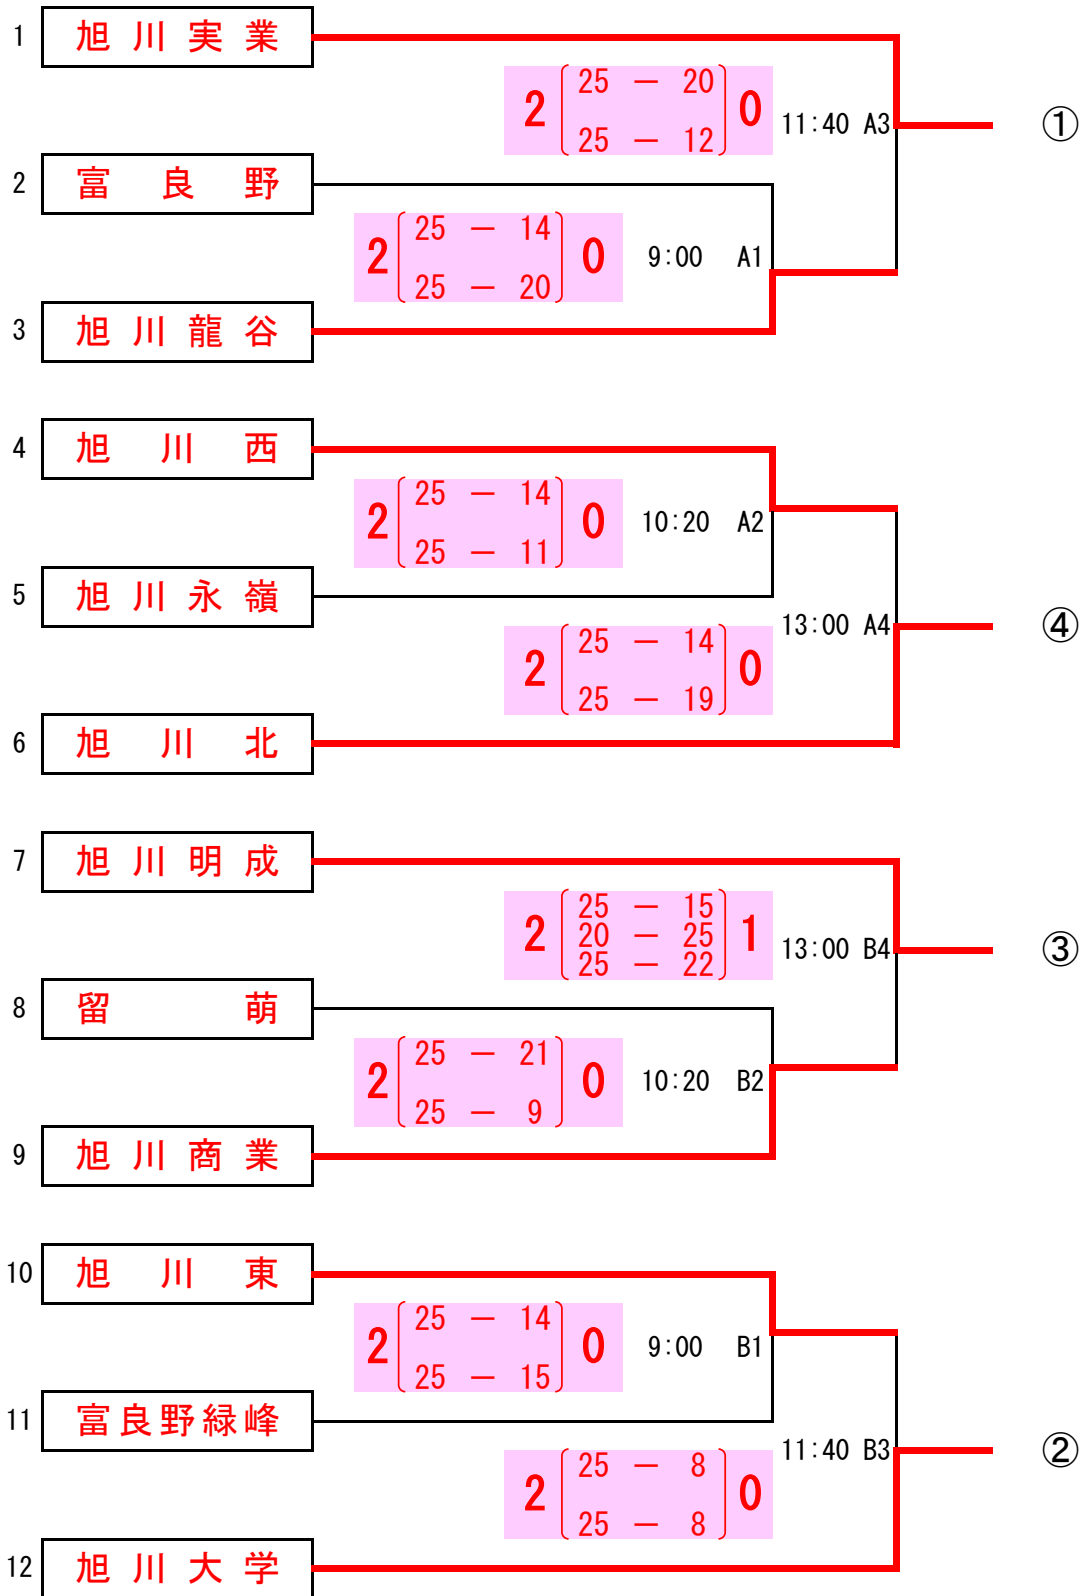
1 旭川実業

2 $\left[\begin{matrix} 25 - 20 \\ 25 - 12 \end{matrix}\right]$ 0 11:40 A3 ①

2 富良野

2 $\left[\begin{matrix} 25 - 14 \\ 25 - 20 \end{matrix}\right]$ 0 9:00 A1

3 旭川龍谷

4 旭川西

2 $\left[\begin{matrix} 25 - 14 \\ 25 - 11 \end{matrix}\right]$ 0 10:20 A2

5 旭川永嶺

2 $\left[\begin{matrix} 25 - 14 \\ 25 - 19 \end{matrix}\right]$ 0 13:00 A4 ④

6 旭川北

7 旭川明成

2 $\left[\begin{matrix} 25 - 15 \\ 20 - 25 \\ 25 - 22 \end{matrix}\right]$ 1 13:00 B4 ③

8 留萌

2 $\left[\begin{matrix} 25 - 21 \\ 25 - 9 \end{matrix}\right]$ 0 10:20 B2

9 旭川商業

10 旭川東

2 $\left[\begin{matrix} 25 - 14 \\ 25 - 15 \end{matrix}\right]$ 0 9:00 B1

11 富良野緑峰

2 $\left[\begin{matrix} 25 - 8 \\ 25 - 8 \end{matrix}\right]$ 0 11:40 B3 ②

12 旭川大学